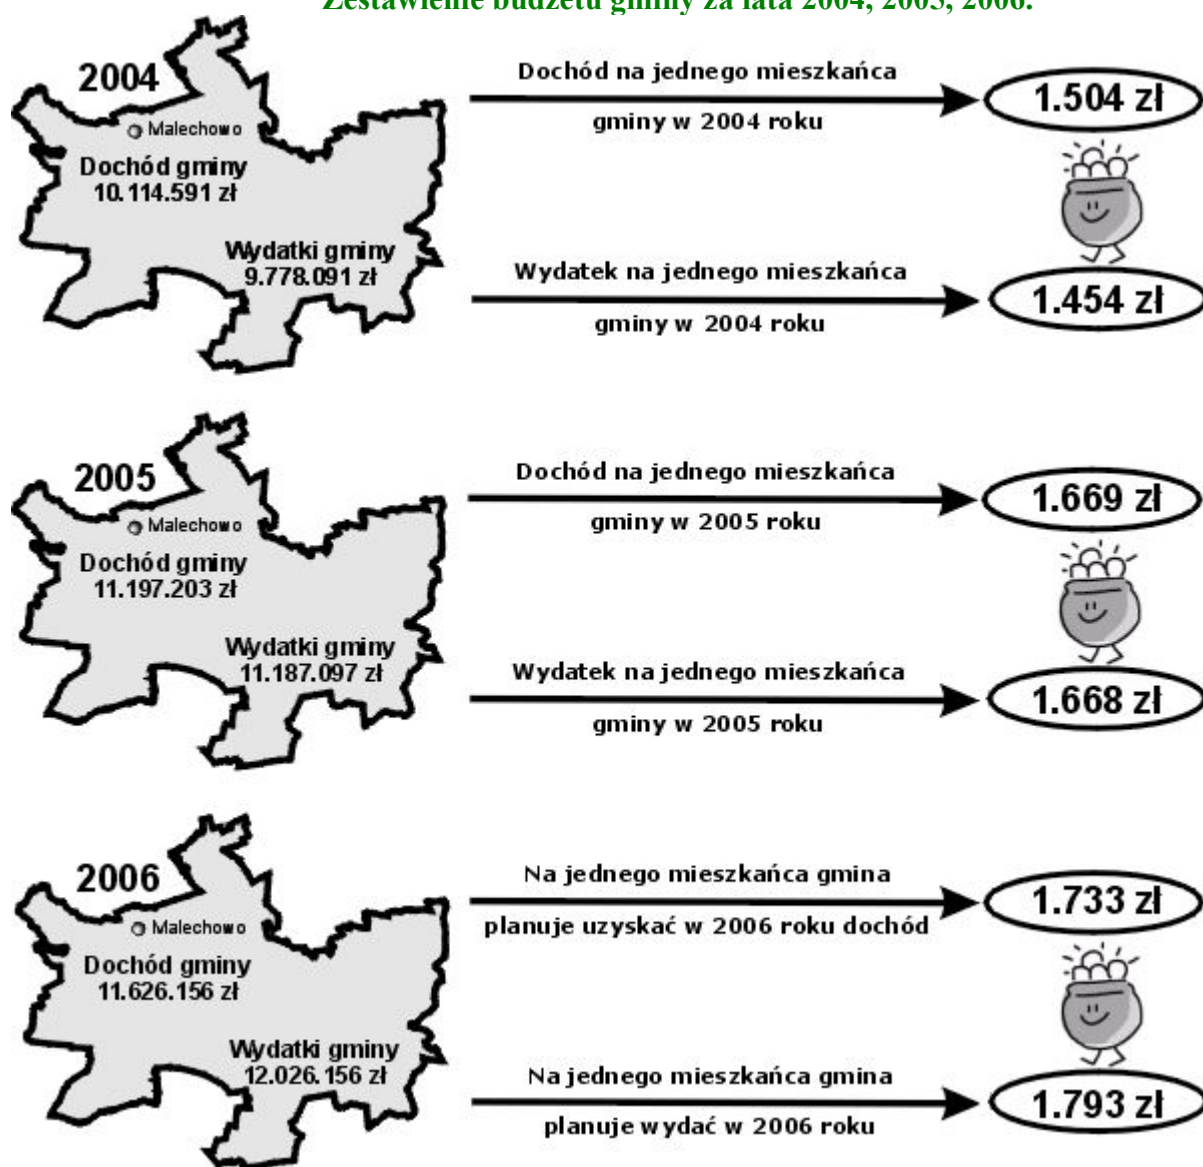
Zestawienie budżetu gminy za lata 2004, 2005, 2006.

2004
Malechowo
Dochód gminy
10.114.591 zł
Wydatki gminy
9.778.091 zł

Dochód na jednego mieszkańca gminy w 2004 roku
1.504 zł

Wydatek na jednego mieszkańca gminy w 2004 roku
1.454 zł

2005
Malechowo
Dochód gminy
11.197.203 zł
Wydatki gminy
11.187.097 zł

Dochód na jednego mieszkańca gminy w 2005 roku
1.669 zł

Wydatek na jednego mieszkańca gminy w 2005 roku
1.668 zł

2006
Malechowo
Dochód gminy
11.626.156 zł
Wydatki gminy
12.026.156 zł

Na jednego mieszkańca gmina planuje uzyskać w 2006 roku dochód
1.733 zł

Na jednego mieszkańca gmina planuje wydać w 2006 roku
1.793 zł